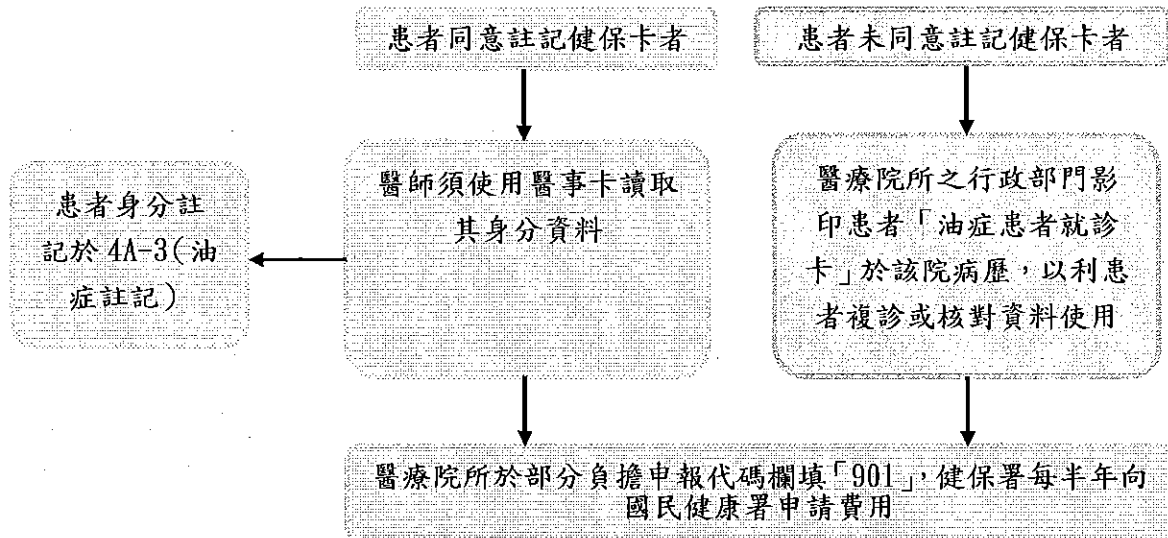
患者同意註記健保卡者

患者未同意註記健保卡者

患者身分註記於 4A-3(油症註記)

醫師須使用醫事卡讀取其身分資料

醫療院所之行政部門影印患者「油症患者就診卡」於該院病歷，以利患者複診或核對資料使用

醫療院所於部分負擔申報代碼欄填「901」，健保署每半年向國民健康署申請費用